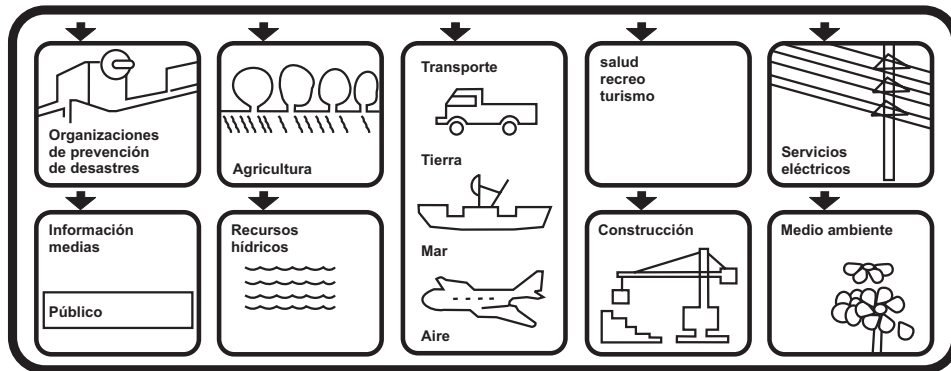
Organizaciones de prevención de desastres

Agricultura

Transporte

Tierra

Mar

Aire

salud
recreo
turismo

Servicios eléctricos

Información medias

Público

Recursos hídricos

Construcción

Medio ambiente